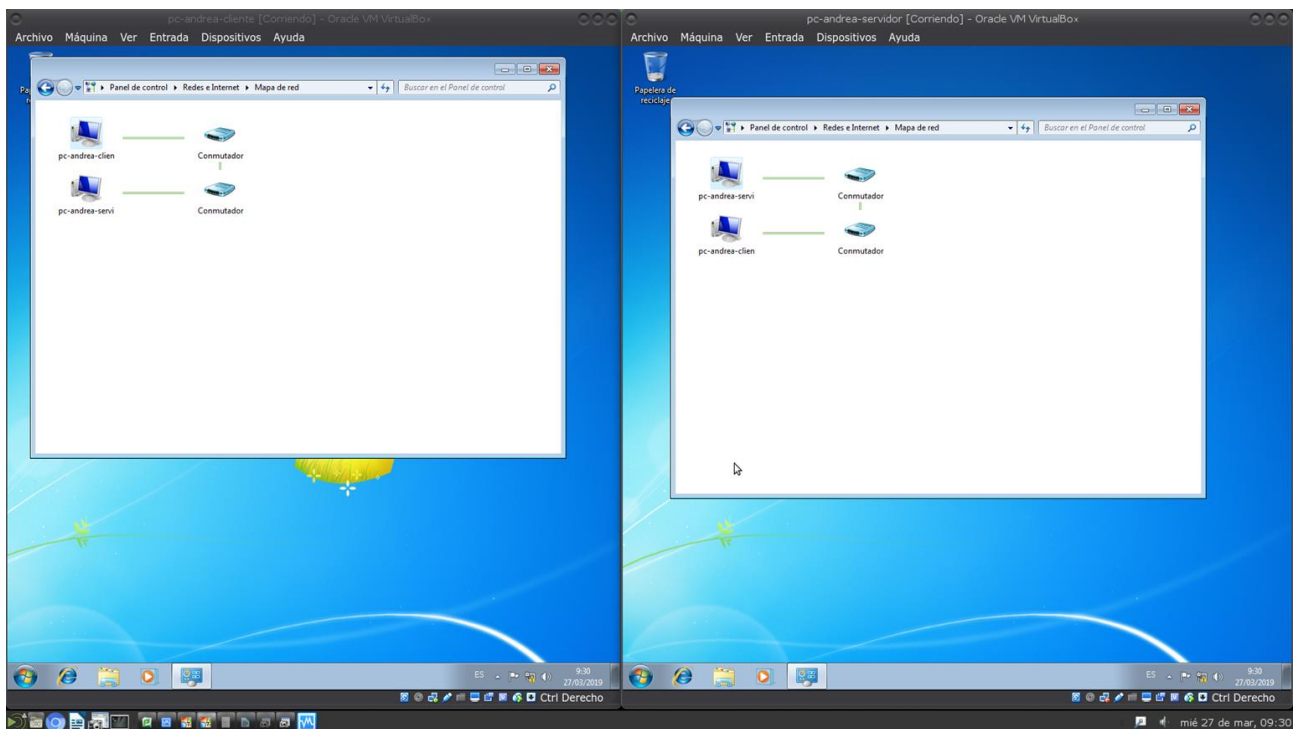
pc-andrea-cliente [Corriendo] - Oracle VM VirtualBox

Archivo Máquina Ver Entrada Dispositivos Ayuda

Panel de control ▸ Redes e Internet ▸ Mapa de red

Buscar en el Panel de control

pc-andrea-clien

Conmutador

pc-andrea-servi

Conmutador

ES

9:30
27/03/2019

Ctrl Derecho

pc-andrea-servidor [Corriendo] - Oracle VM VirtualBox

Archivo Máquina Ver Entrada Dispositivos Ayuda

Papelera de reciclaje

Panel de control ▸ Redes e Internet ▸ Mapa de red

Buscar en el Panel de control

pc-andrea-servi

Conmutador

pc-andrea-clien

Conmutador

ES

9:30
27/03/2019

Ctrl Derecho

mié 27 de mar, 09:30